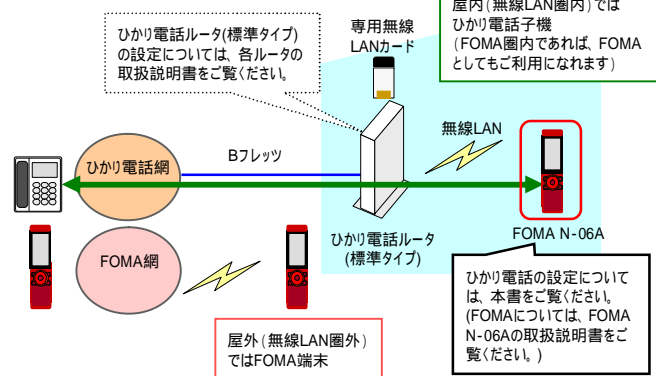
ひかり電話ルータ(標準タイプ)の設定については、各ルータの取扱説明書をご覧ください。

専用無線LANカード

屋内(無線LAN圏内)ではひかり電話子機
(FOMA圏内であれば、FOMAとしてもご利用になれます)

無線LAN

ひかり電話網

Bフレッツ

FOMA網

ひかり電話ルータ
(標準タイプ)

FOMA N-06A

ひかり電話の設定については、本書をご覧ください。
(FOMAについては、FOMA N-06Aの取扱説明書をご覧ください。)

屋外(無線LAN圏外)ではFOMA端末